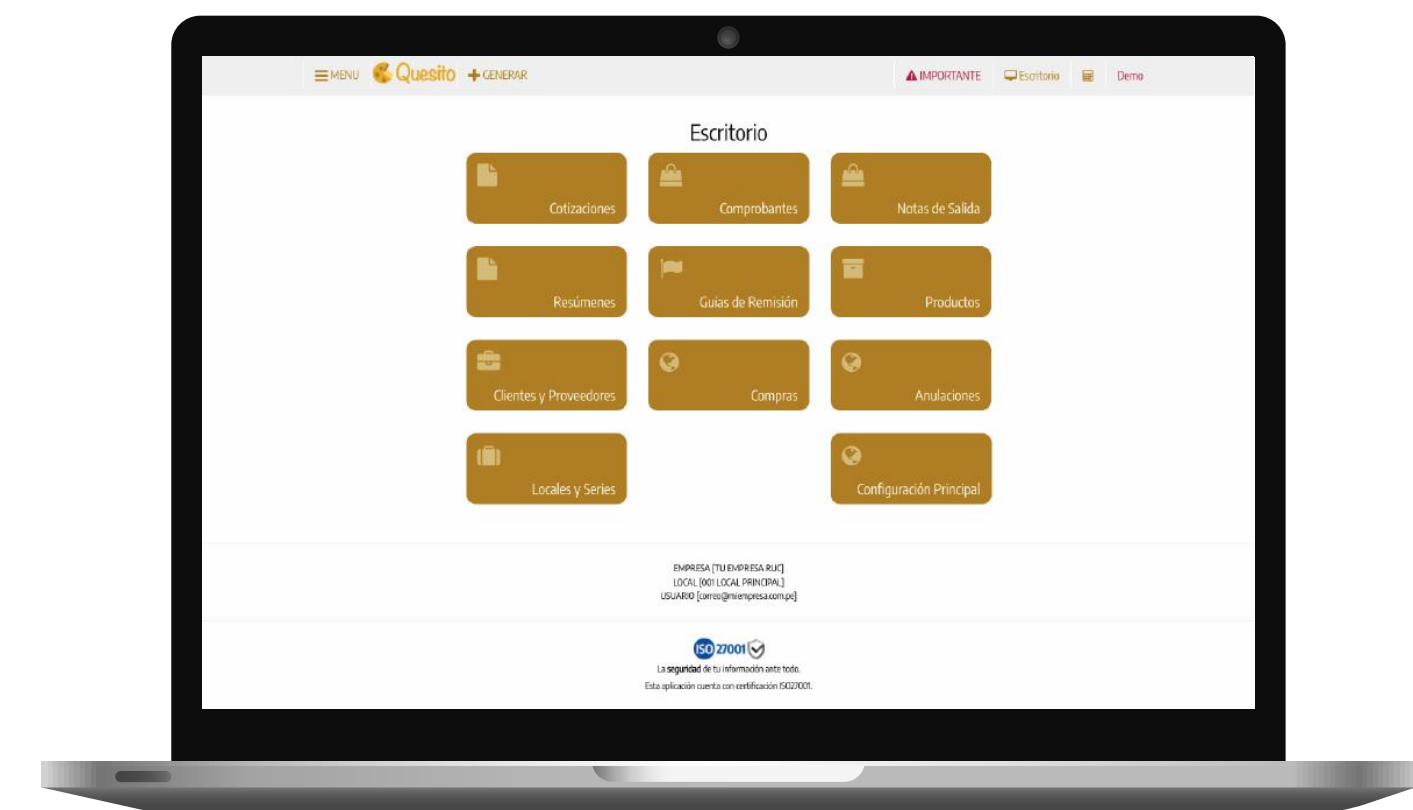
MENU Quesito + GENERAR

IMPORTANTE Escritorio Demo

Escritorio

Cotizaciones

Comprobantes

Notas de Salida

Resúmenes

Guias de Remisión

Productos

Clientes y Proveedores

Compras

Anulaciones

Locales y Series

Configuración Principal

EMPRESA [TU EMPRESA RUC]
LOCAL [001 LOCAL PRINCIPAL]
USUARIO [correo@miempresa.com.pe]

ISO 27001

La seguridad de tu información ante todo.
Esta aplicación cuenta con certificación ISO27001.